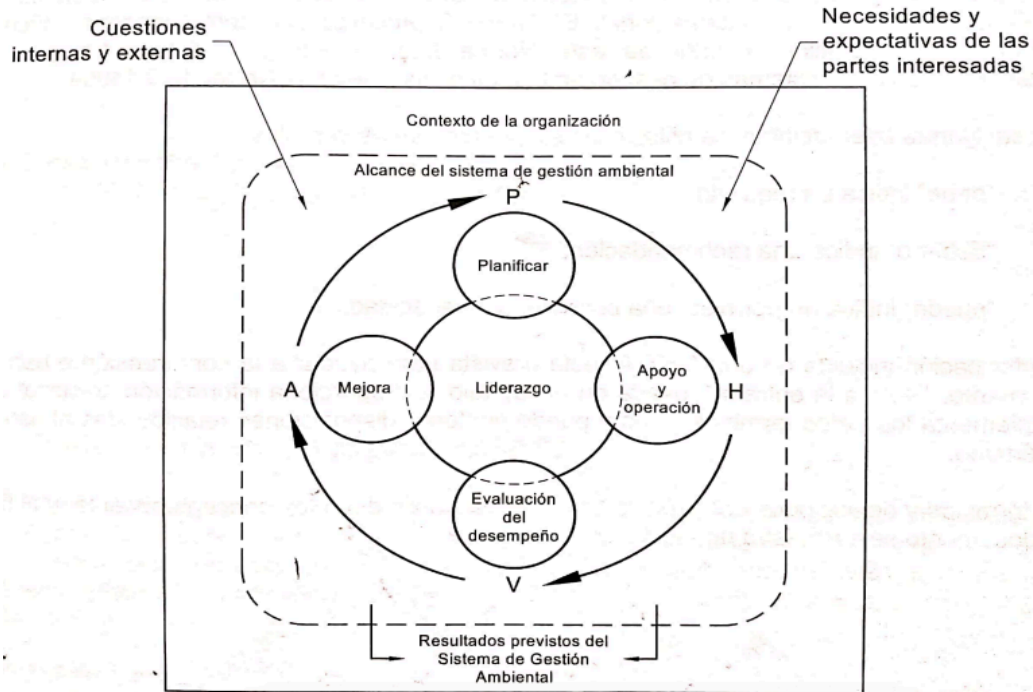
Cuestiones internas y externas

Necesidades y expectativas de las partes interesadas

Contexto de la organización

Alcance del sistema de gestión ambiental

P

Planificar

Mejora

Liderazgo

Apoyo y operación

A

H

Evaluación del desempeño

V

Resultados previstos del Sistema de Gestión Ambiental